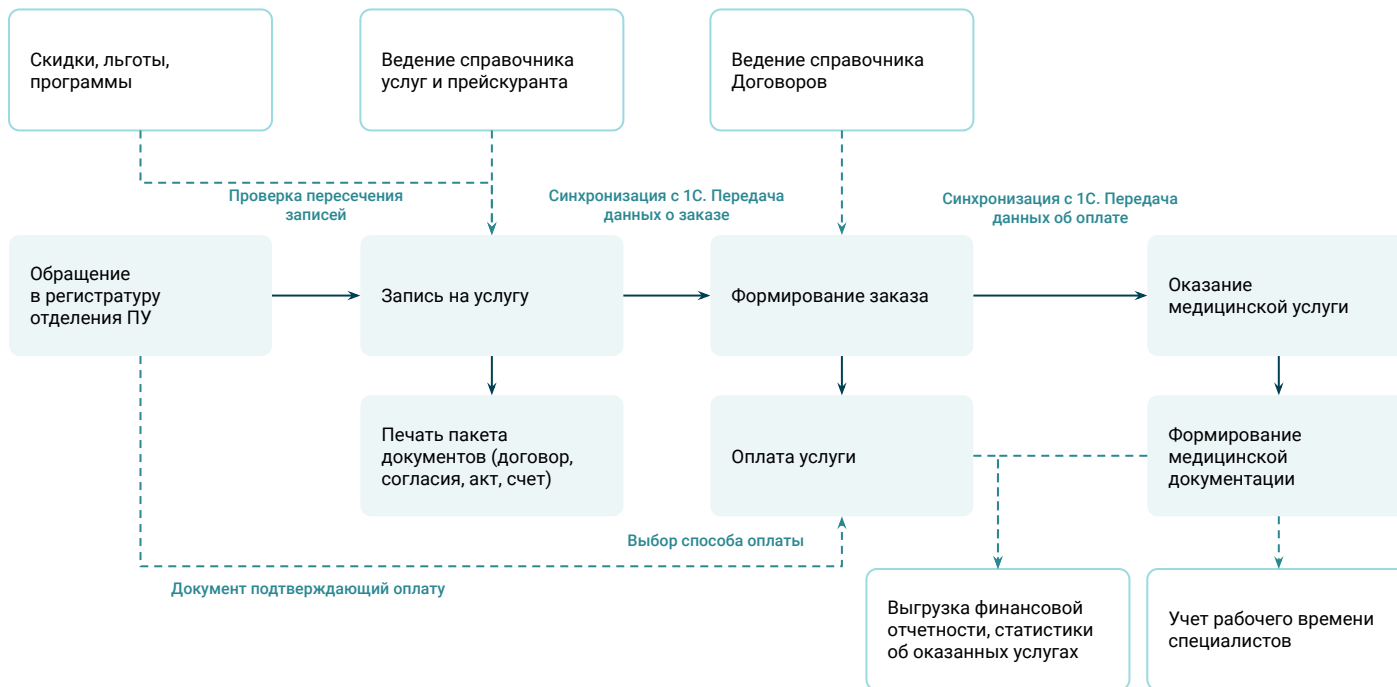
Скидки, льготы, программы

Ведение справочника услуг и прейскуранта

Ведение справочника Договоров

Проверка пересечения записей

Синхронизация с 1С. Передача данных о заказе

Синхронизация с 1С. Передача данных об оплате

Обращение в регистратуру отделения ПУ

Запись на услугу

Формирование заказа

Оказание медицинской услуги

Печать пакета документов (договор, согласия, акт, счет)

Оплата услуги

Формирование медицинской документации

Выбор способа оплаты

Документ подтверждающий оплату

Выгрузка финансовой отчетности, статистики об оказанных услугах

Учет рабочего времени специалистов